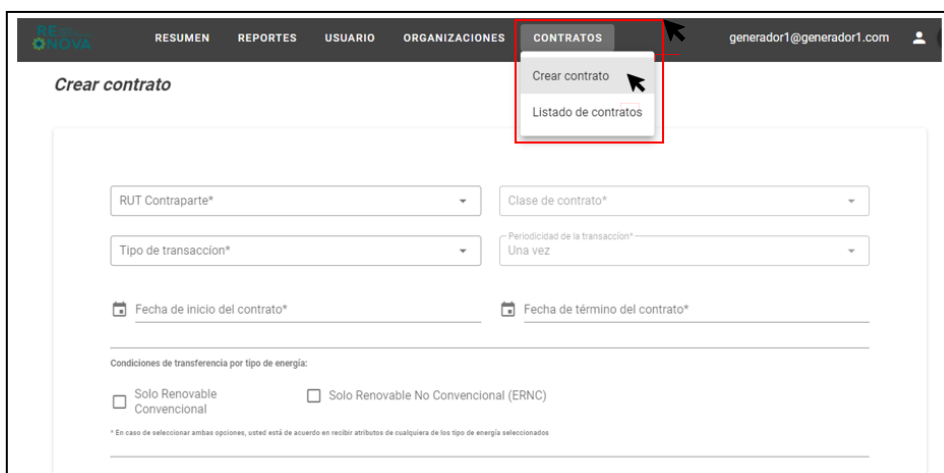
RENOVA

RESUMEN REPORTES USUARIO ORGANIZACIONES CONTRATOS generador1@generador1.com

Crear contrato

Crear contrato
Listado de contratos

RUT Contraparte*

Clase de contrato*

Tipo de transaccion*

Periodicidad de la transaccion*
Una vez

Fecha de inicio del contrato*

Fecha de término del contrato*

Condiciones de transferencia por tipo de energía:

Solo Renovable Convencional

Solo Renovable No Convencional (ERNC)

* En caso de seleccionar ambas opciones, usted está de acuerdo en recibir atributos de cualquiera de los tipo de energía seleccionados